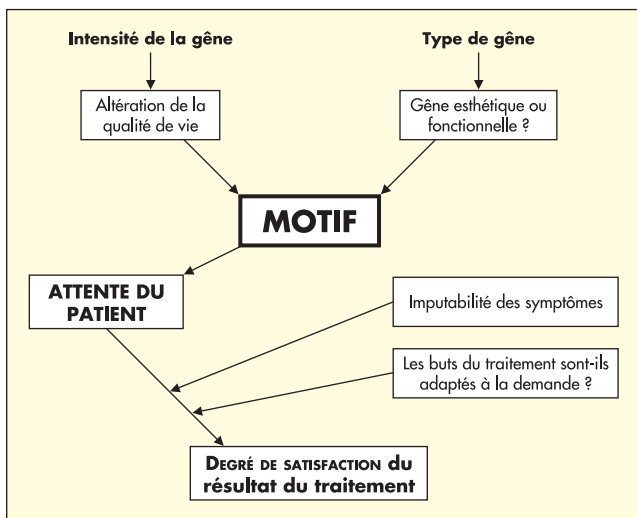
Intensité de la gêne

Type de gêne

Altération de la qualité de vie

Gêne esthétique ou fonctionnelle ?

MOTIF

ATTENTE DU PATIENT

Imputabilité des symptômes

Les buts du traitement sont-ils adaptés à la demande ?

DEGRÉ DE SATISFACTION du résultat du traitement